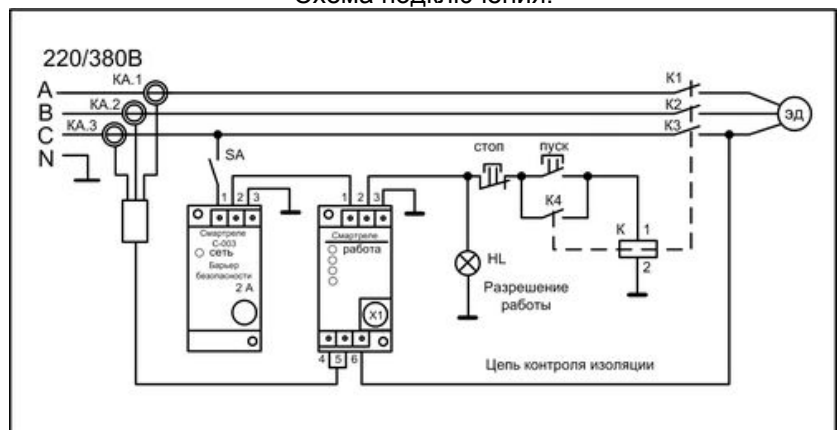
Схема подключения:

220/380В
A
B
C
N
КА.1
КА.2
КА.3
SA
1 2 3
Смартреле
С-003
сеть
Барьер безопасности
2 А
1 2 3
Смартреле
работа
X1
4 5 6
стоп
пуск
К4
HL
Разрешение работы
К1
К2
К3
ЭД
К
1
2
Цепь контроля изоляции